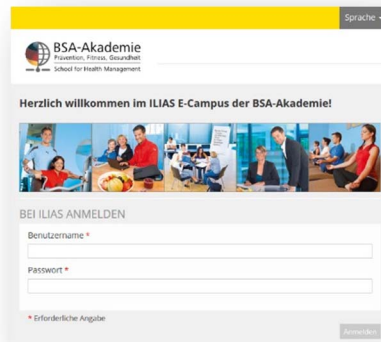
Sprache

BSA-Akademie
Prävention, Fitness, Gesundheit
School for Health Management

Herzlich willkommen im ILIAS E-Campus der BSA-Akademie!

BEI ILIAS ANMELDEN

Benutzername *

Passwort *

* Erforderliche Angabe

Anmelden